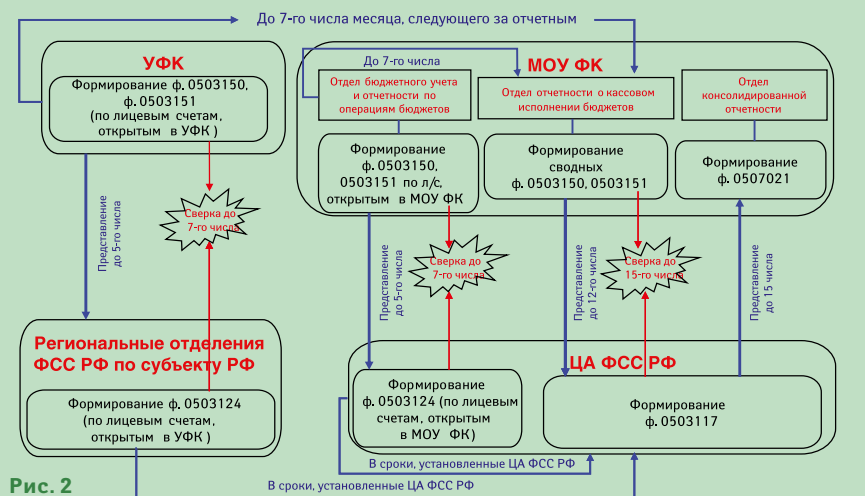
До 7-го числа месяца, следующего за отчетным

УФК

Формирование ф. 0503150, ф. 0503151 (по лицевым счетам, открытым в УФК )

Представление до 5-го числа

Сверка до 7-го числа

До 7-го числа

МОУ ФК

Отдел бюджетного учета и отчетности по операциям бюджетов

Отдел отчетности о кассовом исполнении бюджетов

Отдел консолидированной отчетности

Формирование ф. 0503150, 0503151 по л/с, открытым в МОУ ФК

Формирование сводных ф. 0503150, 0503151

Формирование ф. 0507021

Представление до 5-го числа

Сверка до 7-го числа

Представление до 12-го числа

Сверка до 15-го числа

Представление до 15 числа

Региональные отделения ФСС РФ по субъекту РФ

Формирование ф. 0503124 (по лицевым счетам, открытым в УФК )

ЦА ФСС РФ

Формирование ф. 0503124 (по лицевым счетам, открытым в МОУ ФК)

Формирование ф. 0503117

В сроки, установленные ЦА ФСС РФ

В сроки, установленные ЦА ФСС РФ

Рис. 2